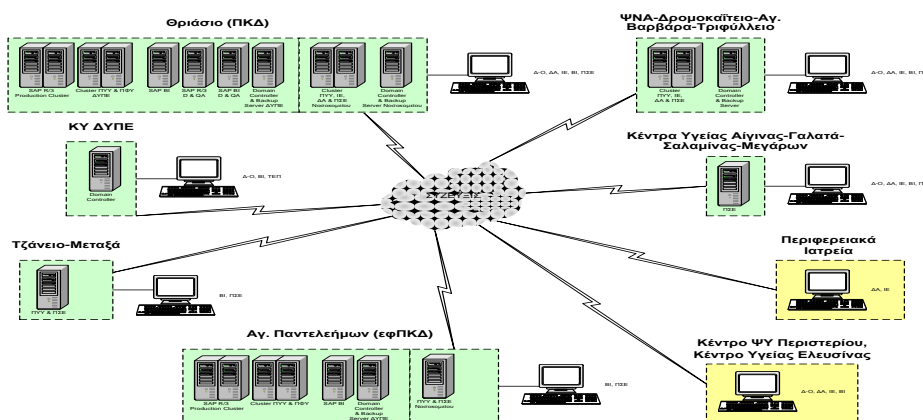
Θριάσιο (ΠΚΔ)

SAP R/3 Production Cluster

Cluster ΠΥΥ & ΠΦΥ ΔΥΠΕ

SAP BI

SAP R/3 D & QA

SAP BI D & QA

Domain Controller & Backup Server ΔΥΠΕ

Cluster ΠΥΥ, ΙΕ, ΔΑ & ΠΣΕ Νοσοκομείου

Domain Controller & Backup Server Νοσοκομείου

Δ-Ο, ΔΑ, ΙΕ, ΒΙ, ΠΣΕ

ΨΝΑ-Δρομοκαΐτειο-Αγ. Βαρβάρα-Τριφύλλειο

Cluster ΠΥΥ, ΙΕ, ΔΑ & ΠΣΕ

Domain Controller & Backup Server

Δ-Ο, ΔΑ, ΙΕ, ΒΙ, Π

ΚΥ ΔΥΠΕ

Domain Controller

Δ-Ο, ΒΙ, ΤΕΠ

Κέντρα Υγείας Αίγινας-Γαλατά-Σαλαμίνας-Μεγάρων

ΠΣΕ

Δ-Ο, ΔΑ, ΙΕ, ΒΙ, Π

Τζάνειο-Μεταξά

ΠΥΥ & ΠΣΕ

ΒΙ, ΠΣΕ

Περιφερειακά Ιατρεία

ΔΑ, ΙΕ

Αγ. Παντελεήμων (εφΠΚΔ)

SAP R/3 Production Cluster

Cluster ΠΥΥ & ΠΦΥ

SAP BI

Domain Controller & Backup Server ΔΥΠΕ

ΠΥΥ & ΠΣΕ Νοσοκομείου

ΒΙ, ΠΣΕ

Κέντρο ΨΥ Περιστερίου, Κέντρο Υγείας Ελευσίνας

Δ-Ο, ΔΑ, ΙΕ, ΒΙ